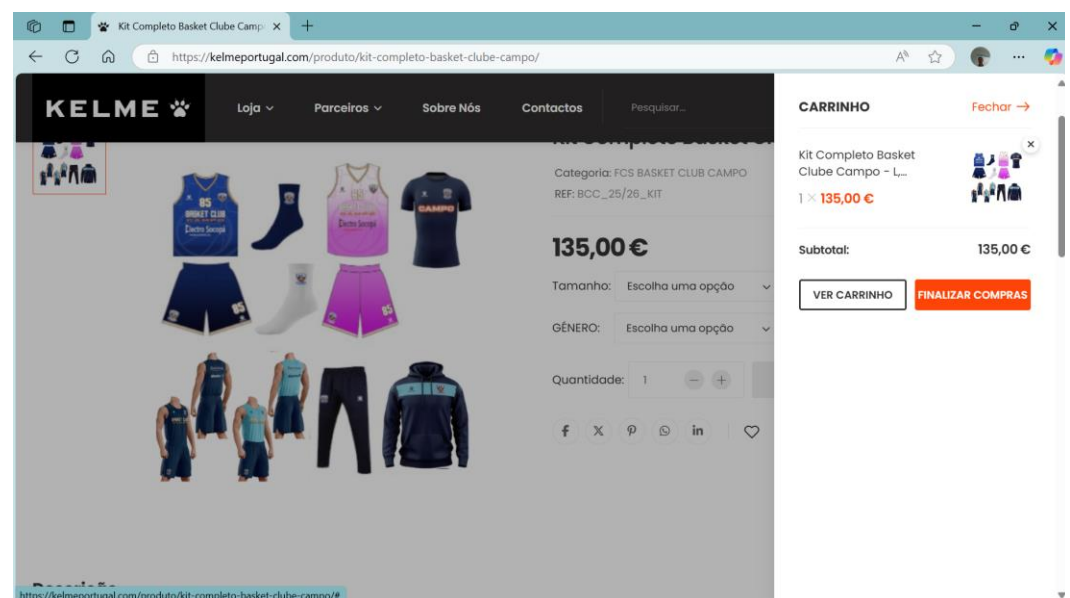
Kit Completo Basket Clube Campo ×

https://kelmeportugal.com/produto/kit-completo-basket-clube-campo/

KELME

Loja
Parceiros
Sobre Nós
Contactos
Pesquisar...

Categoria: FCS BASKET CLUB CAMPO
REF: BCC_25/26_KIT

135,00 €

Tamanho: Escolha uma opção
GÉNERO: Escolha uma opção
Quantidade: 1

CARRINHO
Fechar →

Kit Completo Basket Clube Campo - L,...
1 × 135,00 €

Subtotal: 135,00 €

VER CARRINHO
FINALIZAR COMPRAS

https://kelmeportugal.com/produto/kit-completo-basket-clube-campo/#